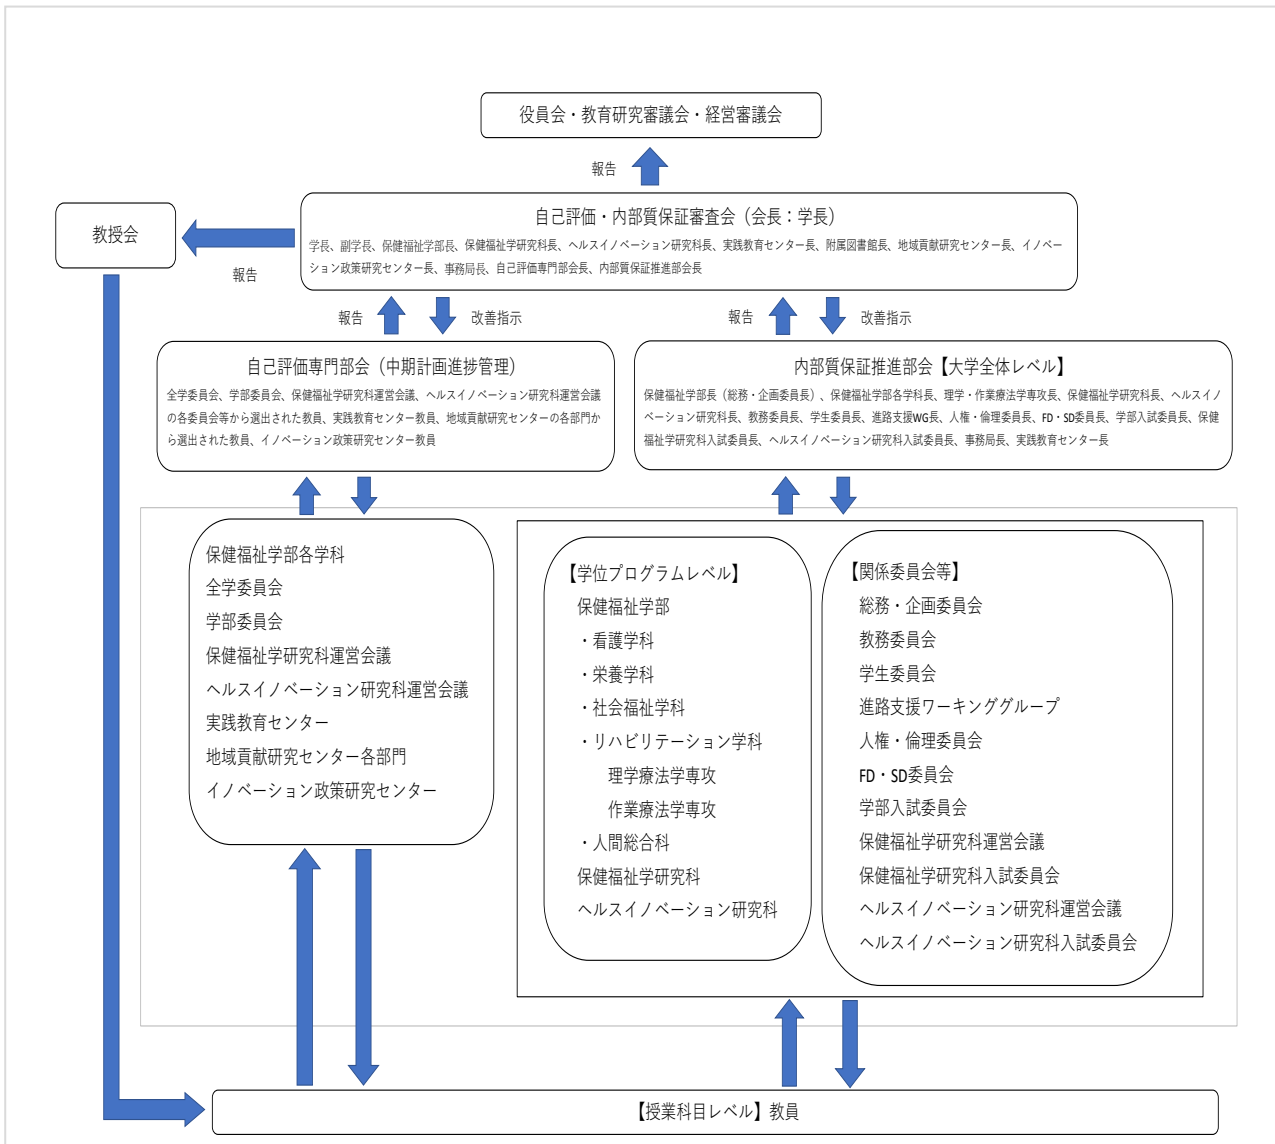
役員会・教育研究審議会・経営審議会

報告

自己評価・内部質保証審査会（会長：学長）

学長、副学長、保健福祉学部長、保健福祉学研究科長、ヘルスイノベーション研究科長、実践教育センター長、附属図書館長、地域貢献研究センター長、イノベーション政策研究センター長、事務局長、自己評価専門部会長、内部質保証推進部会長

教授会

報告

報告　改善指示

報告　改善指示

自己評価専門部会（中期計画進捗管理）

全学委員会、学部委員会、保健福祉学研究科運営会議、ヘルスイノベーション研究科運営会議の各委員会等から選出された教員、実践教育センター教員、地域貢献研究センターの各部門から選出された教員、イノベーション政策研究センター教員

内部質保証推進部会【大学全体レベル】

保健福祉学部長（総務・企画委員長）、保健福祉学部各学科長、理学・作業療法学専攻長、保健福祉学研究科長、ヘルスイノベーション研究科長、教務委員長、学生委員長、進路支援WG長、人権・倫理委員長、FD・SD委員長、学部入試委員長、保健福祉学研究科入試委員長、ヘルスイノベーション研究科入試委員長、事務局長、実践教育センター長

保健福祉学部各学科
全学委員会
学部委員会
保健福祉学研究科運営会議
ヘルスイノベーション研究科運営会議
実践教育センター
地域貢献研究センター各部門
イノベーション政策研究センター

【学位プログラムレベル】
保健福祉学部
・看護学科
・栄養学科
・社会福祉学科
・リハビリテーション学科
理学療法学専攻
作業療法学専攻
・人間総合科
保健福祉学研究科
ヘルスイノベーション研究科

【関係委員会等】
総務・企画委員会
教務委員会
学生委員会
進路支援ワーキンググループ
人権・倫理委員会
FD・SD委員会
学部入試委員会
保健福祉学研究科運営会議
保健福祉学研究科入試委員会
ヘルスイノベーション研究科運営会議
ヘルスイノベーション研究科入試委員会

【授業科目レベル】教員